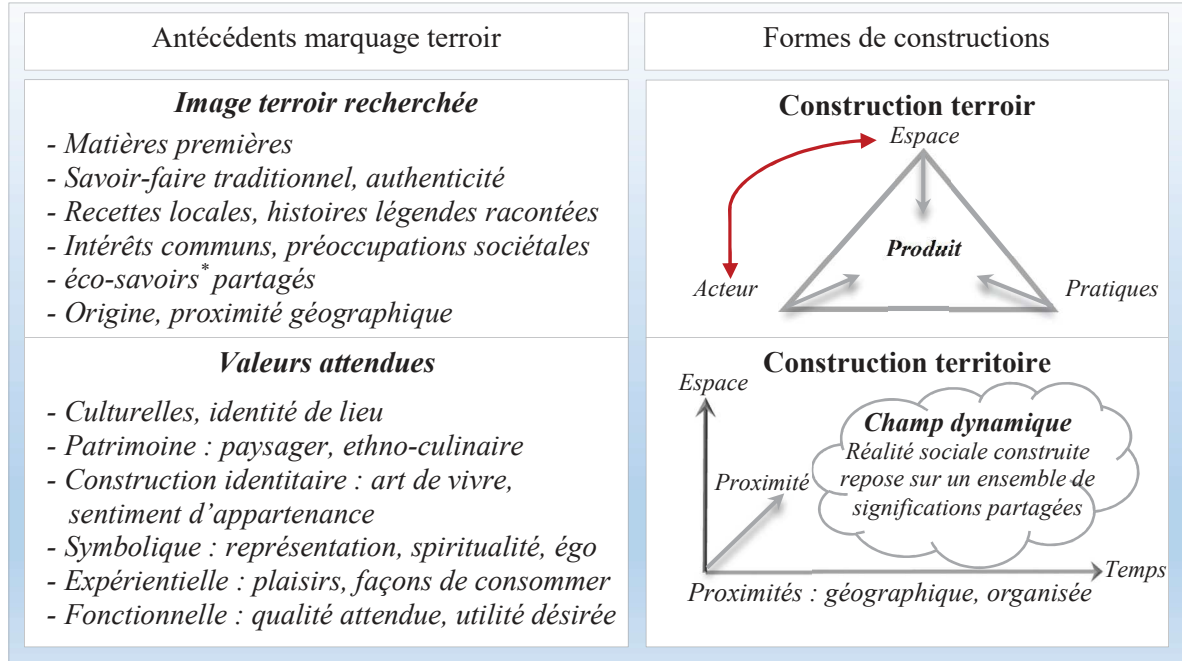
| Antécédents marquage terroir | Formes de constructions |
|---|---|
| ***Image terroir recherchée*** <br> - *Matières premières* <br> - *Savoir-faire traditionnel, authenticité* <br> - *Recettes locales, histoires légendes racontées* <br> - *Intérêts communs, préoccupations sociétales* <br> - *éco-savoirs$^{*}$ partagés* <br> - *Origine, proximité géographique* | **Construction terroir** <br> *Espace* <br> ***Produit*** <br> *Acteur* <br> *Pratiques* |
| ***Valeurs attendues*** <br> - *Culturelles, identité de lieu* <br> - *Patrimoine : paysager, ethno-culinaire* <br> - *Construction identitaire : art de vivre, sentiment d'appartenance* <br> - *Symbolique : représentation, spiritualité, égo* <br> - *Expérientielle : plaisirs, façons de consommer* <br> - *Fonctionnelle : qualité attendue, utilité désirée* | **Construction territoire** <br> *Espace* <br> ***Champ dynamique*** <br> *Réalité sociale construite repose sur un ensemble de significations partagées* <br> *Proximité* <br> *Temps* <br> *Proximités : géographique, organisée* |